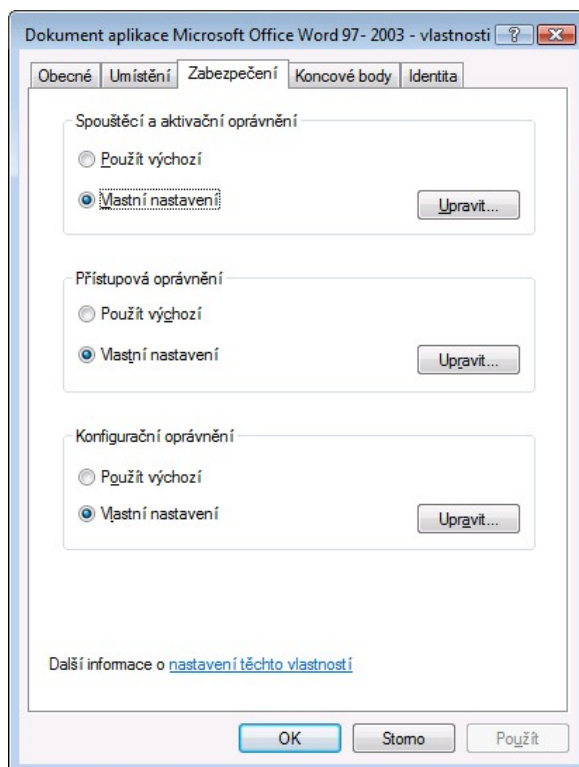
Dokument aplikace Microsoft Office Word 97- 2003 - vlastnosti ? X

Obecné | Umístění | Zabezpečení | Koncové body | Identita

Spouštěcí a aktivační oprávnění

Použít výchozí

Vlastní nastavení

Upravit...

Přístupová oprávnění

Použít výchozí

Vlastní nastavení

Upravit...

Konfigurační oprávnění

Použít výchozí

Vlastní nastavení

Upravit...

Další informace o nastavení těchto vlastností

OK | Storno | Použít